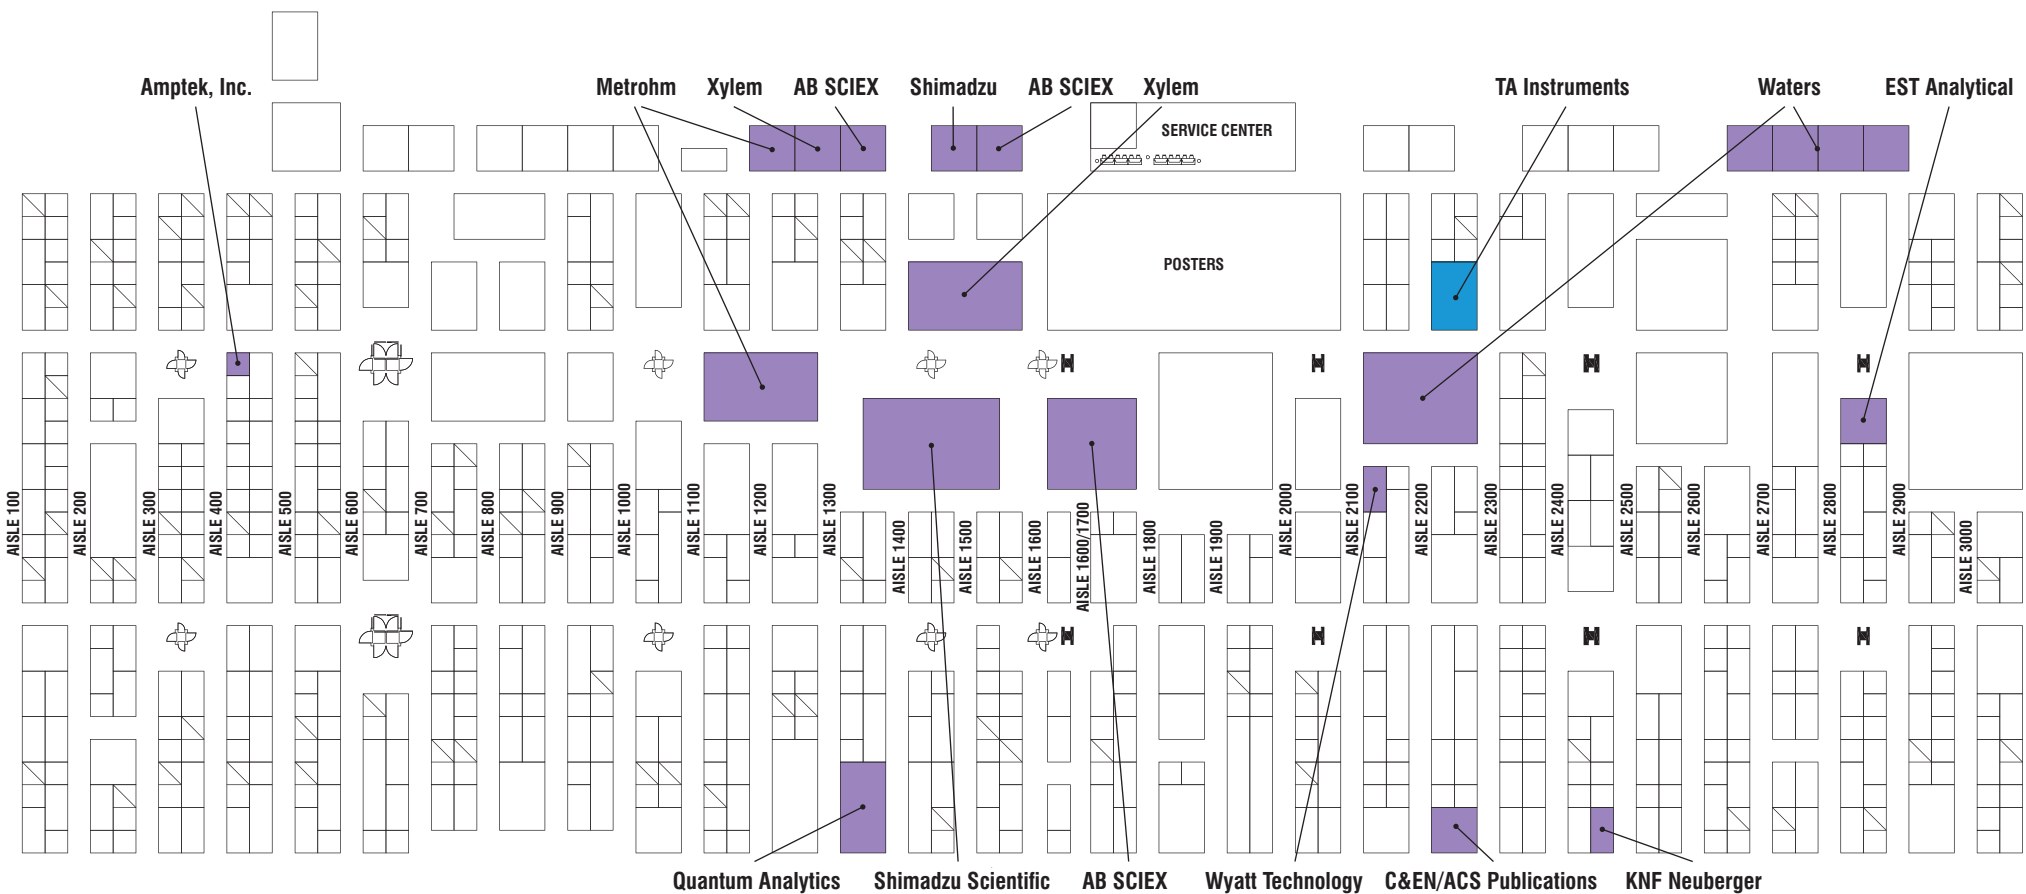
Amptek, Inc.

Metrohm

Xylem

AB SCIEX

Shimadzu

AB SCIEX

Xylem

TA Instruments

Waters

EST Analytical

SERVICE CENTER

POSTERS

AISLE 100

AISLE 200

AISLE 300

AISLE 400

AISLE 500

AISLE 600

AISLE 700

AISLE 800

AISLE 900

AISLE 1000

AISLE 1100

AISLE 1200

AISLE 1300

AISLE 1400

AISLE 1500

AISLE 1600

AISLE 1600/1700

AISLE 1800

AISLE 1900

AISLE 2000

AISLE 2100

AISLE 2200

AISLE 2300

AISLE 2400

AISLE 2500

AISLE 2600

AISLE 2700

AISLE 2800

AISLE 2900

AISLE 3000

Quantum Analytics

Shimadzu Scientific

AB SCIEX

Wyatt Technology

C&EN/ACS Publications

KNF Neuberger